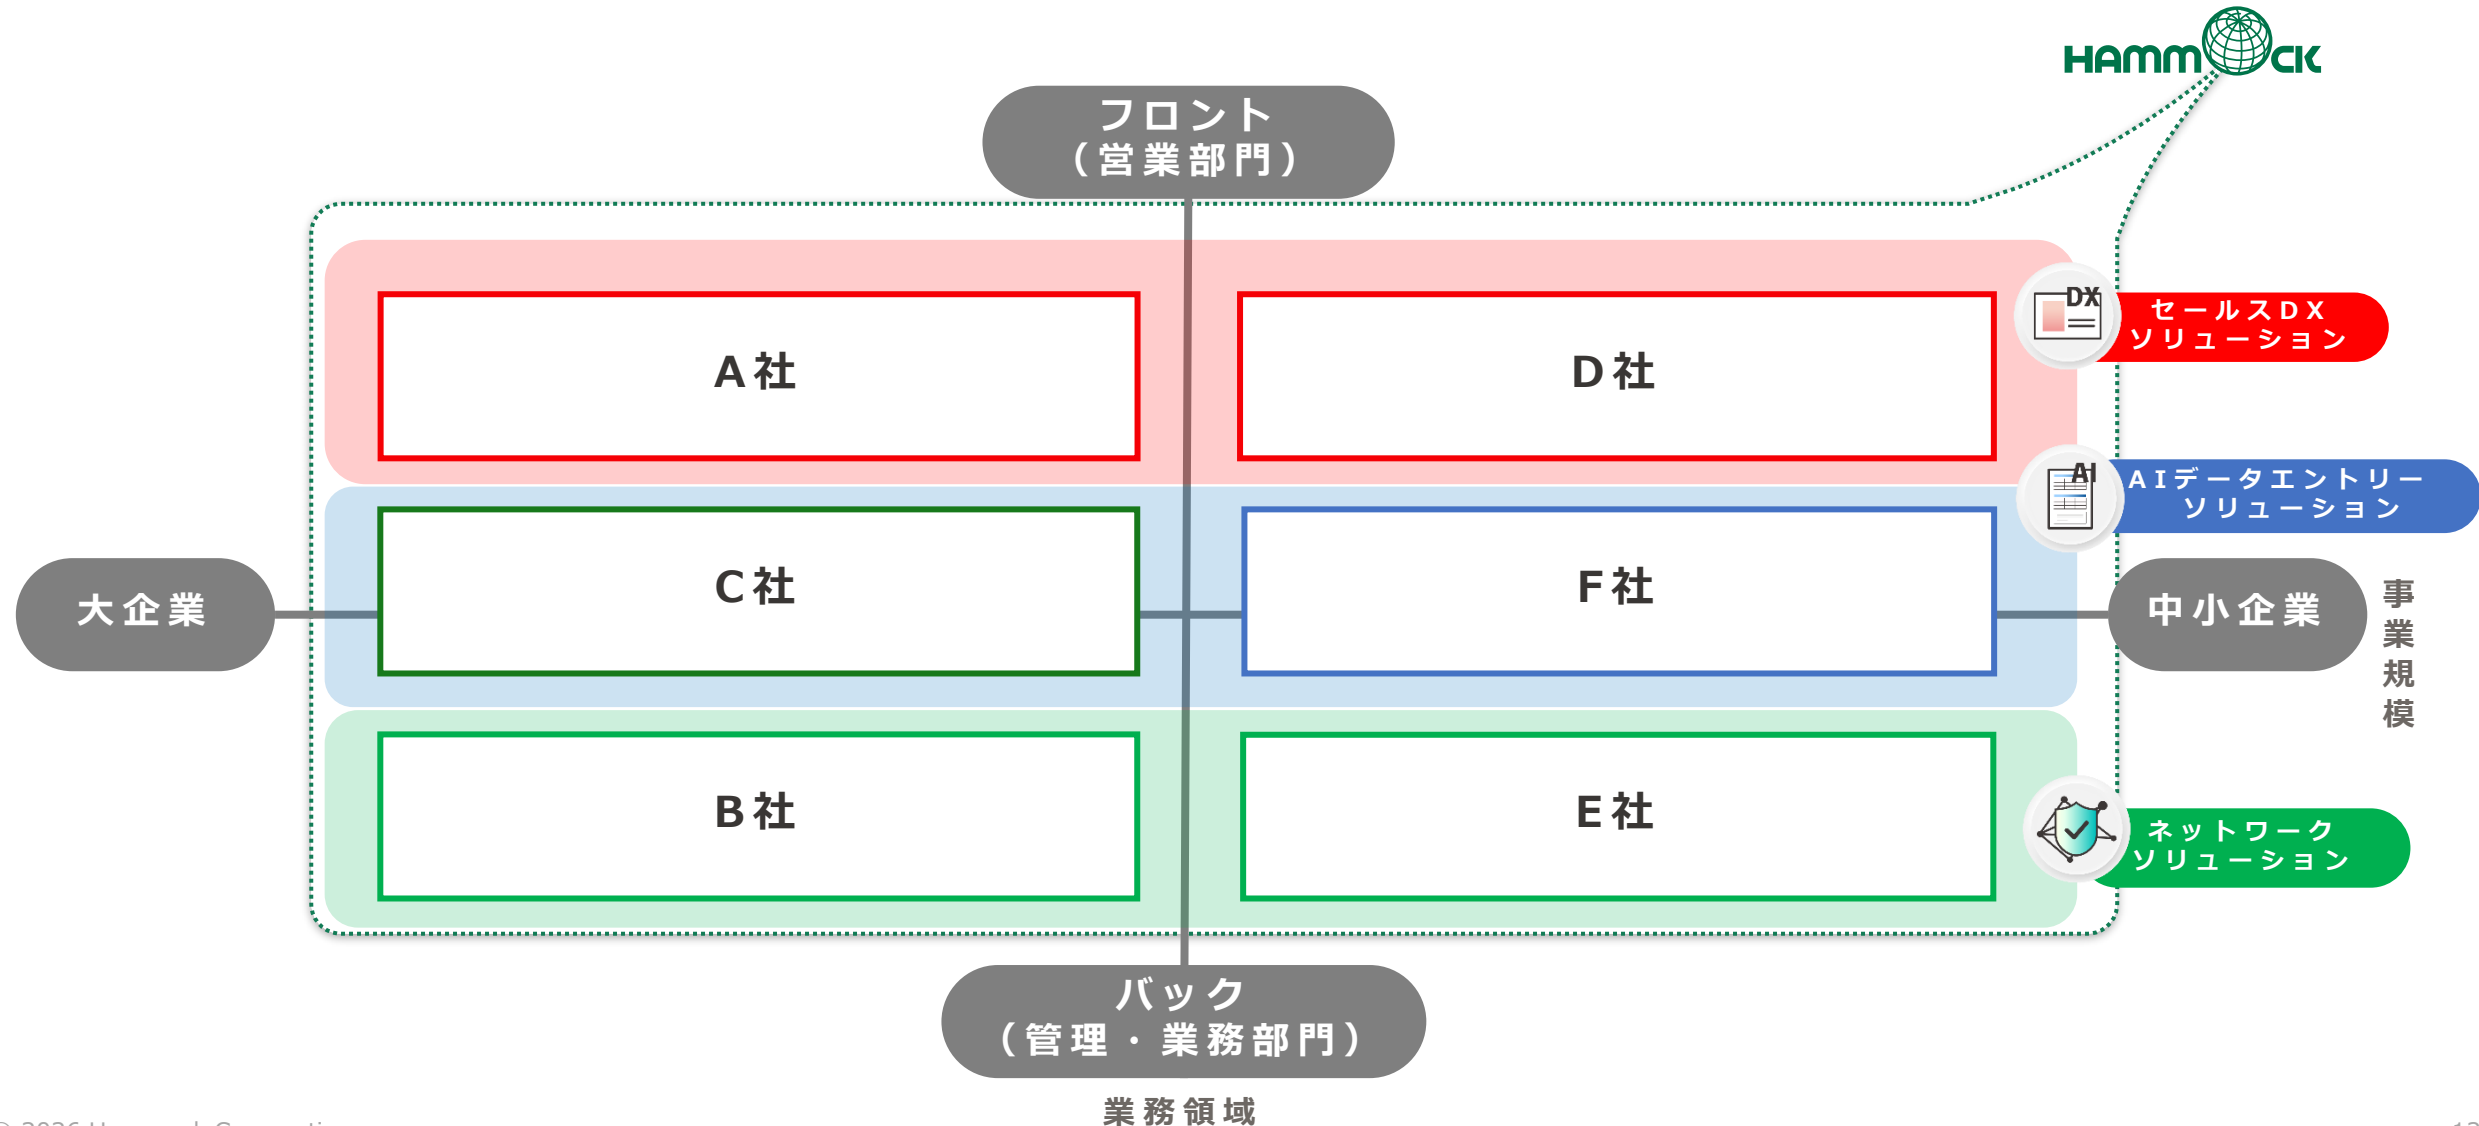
HAMMOCK

フロント
（営業部門）

A社

D社

DX
セールスDX
ソリューション

AI
AIデータエントリー
ソリューション

大企業

C社

F社

中小企業

事業規模

B社

E社

ネットワーク
ソリューション

バック
（管理・業務部門）

業務領域

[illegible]